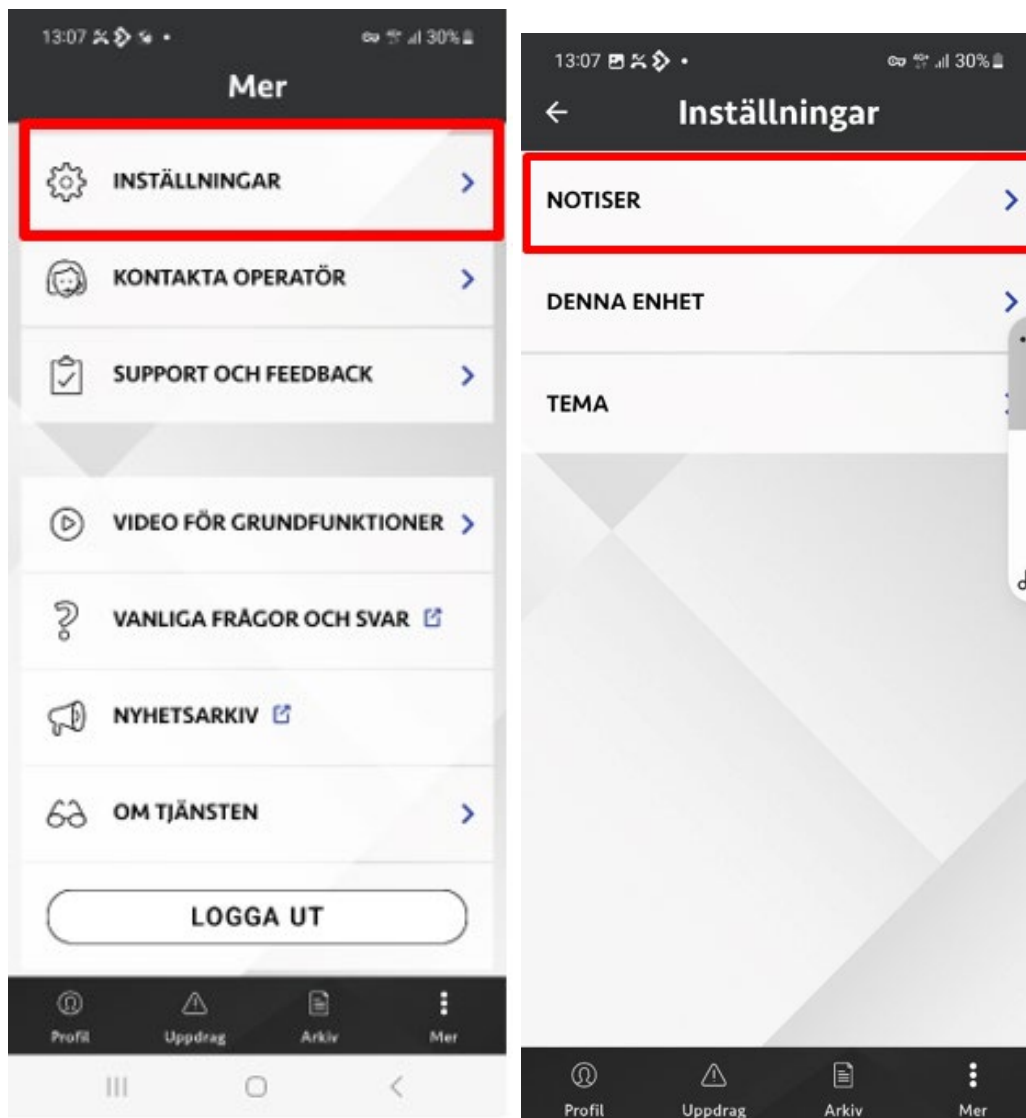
13:07

30%

Mer

INSTÄLLNINGAR

KONTAKTA OPERATÖR

SUPPORT OCH FEEDBACK

VIDEO FÖR GRUNDFUNKTIONER

VANLIGA FRÅGOR OCH SVAR

NYHETSARKIV

OM TJÄNSTEN

LOGGA UT

Profil Uppdrag Arkiv Mer

13:07

30%

Inställningar

NOTISER

DENNA ENHET

TEMA

Profil Uppdrag Arkiv Mer